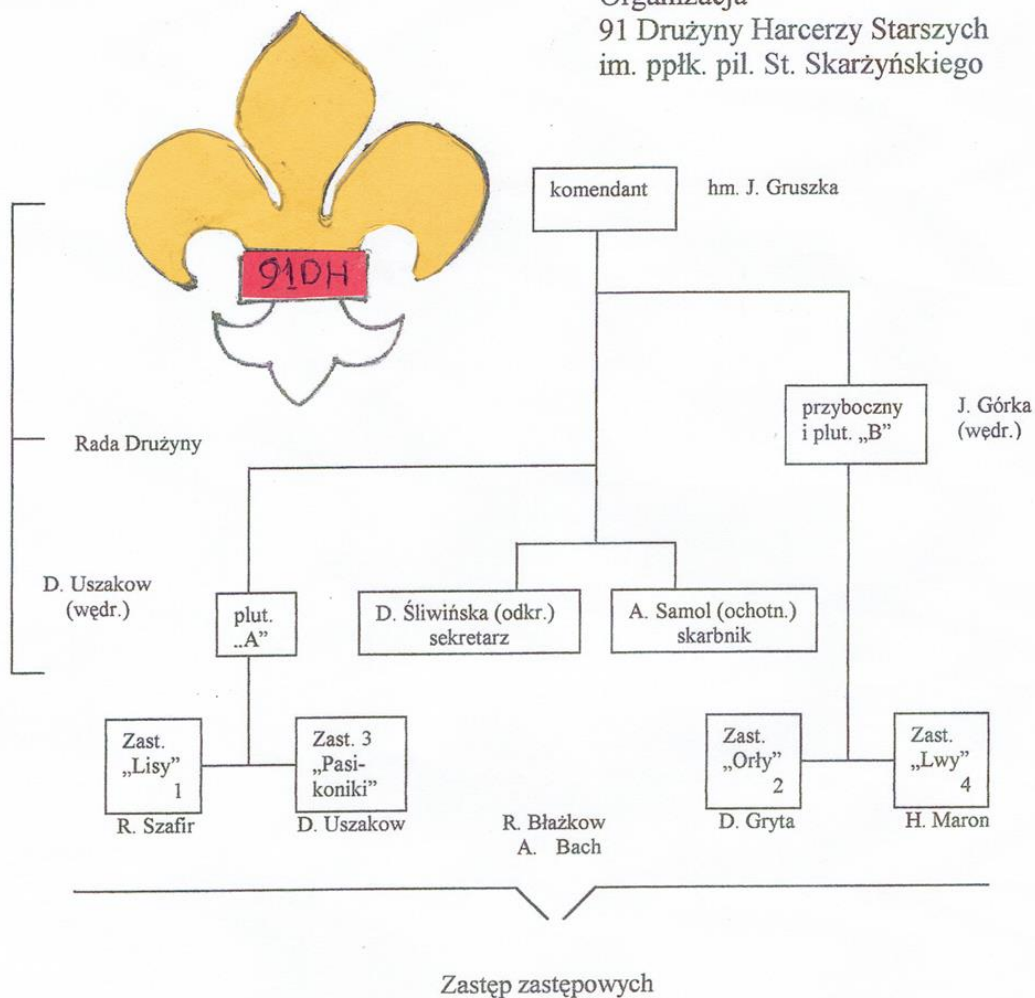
Organizacja
91 Drużyny Harcerzy Starszych
im. ppłk. pil. St. Skarżyńskiego

91DH

komendant
hm. J. Gruszka

Rada Drużyny

przyboczny i plut. „B”
J. Górka (wędr.)

D. Uszakow (wędr.)

plut. „A”

D. Śliwińska (odkr.) sekretarz

A. Samol (ochotn.) skarbnik

Zast. „Lisy” 1
R. Szafir

Zast. 3 „Pasikoniki”
D. Uszakow

R. Błażkow
A. Bach

Zast. „Orły” 2
D. Gryta

Zast. „Lwy” 4
H. Maron

Zastęp zastępowych